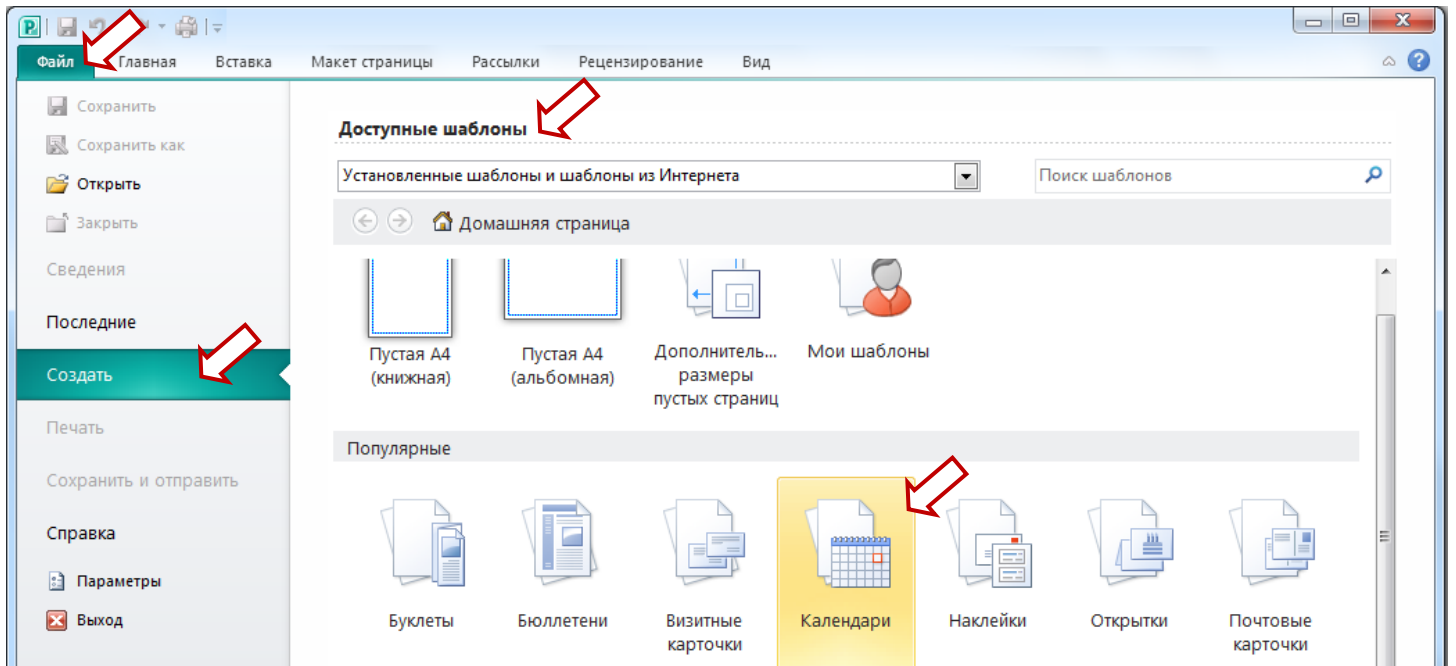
Файл Главная Вставка Макет страницы Рассылки Рецензирование Вид

Сохранить
Сохранить как
Открыть
Закрыть
Сведения
Последние
Создать
Печать
Сохранить и отправить
Справка
Параметры
Выход

Доступные шаблоны

Установленные шаблоны и шаблоны из Интернета

Поиск шаблонов

Домашняя страница

Пустая А4 (книжная)

Пустая А4 (альбомная)

Дополнитель... размеры пустых страниц

Мои шаблоны

Популярные

Буклеты

Бюллетени

Визитные карточки

Календари

Наклейки

Открытки

Почтовые карточки